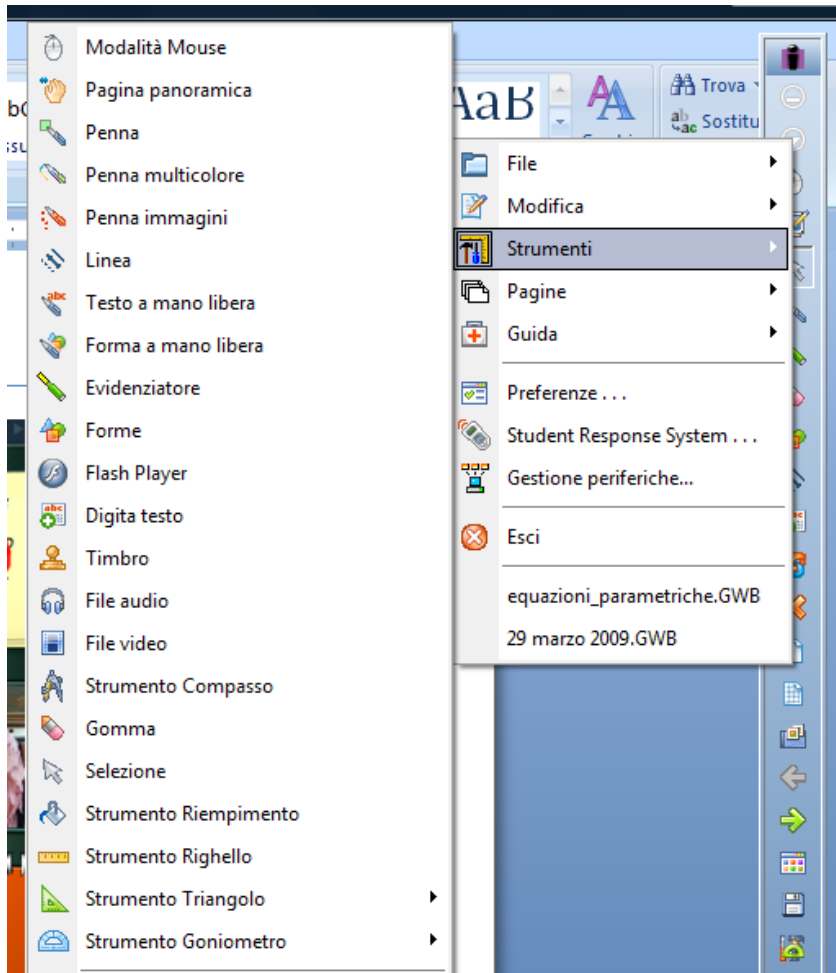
Modalità Mouse
Pagina panoramica
Penna
Penna multicolore
Penna immagini
Linea
Testo a mano libera
Forma a mano libera
Evidenziatore
Forme
Flash Player
Digita testo
Timbro
File audio
File video
Strumento Compasso
Gomma
Selezione
Strumento Riempimento
Strumento Righello
Strumento Triangolo
Strumento Goniometro

AaB
Trova
Sostitu

File
Modifica
Strumenti
Pagine
Guida
Preferenze . . .
Student Response System . . .
Gestione periferiche...
Esci
equazioni_parametriche.GWB
29 marzo 2009.GWB